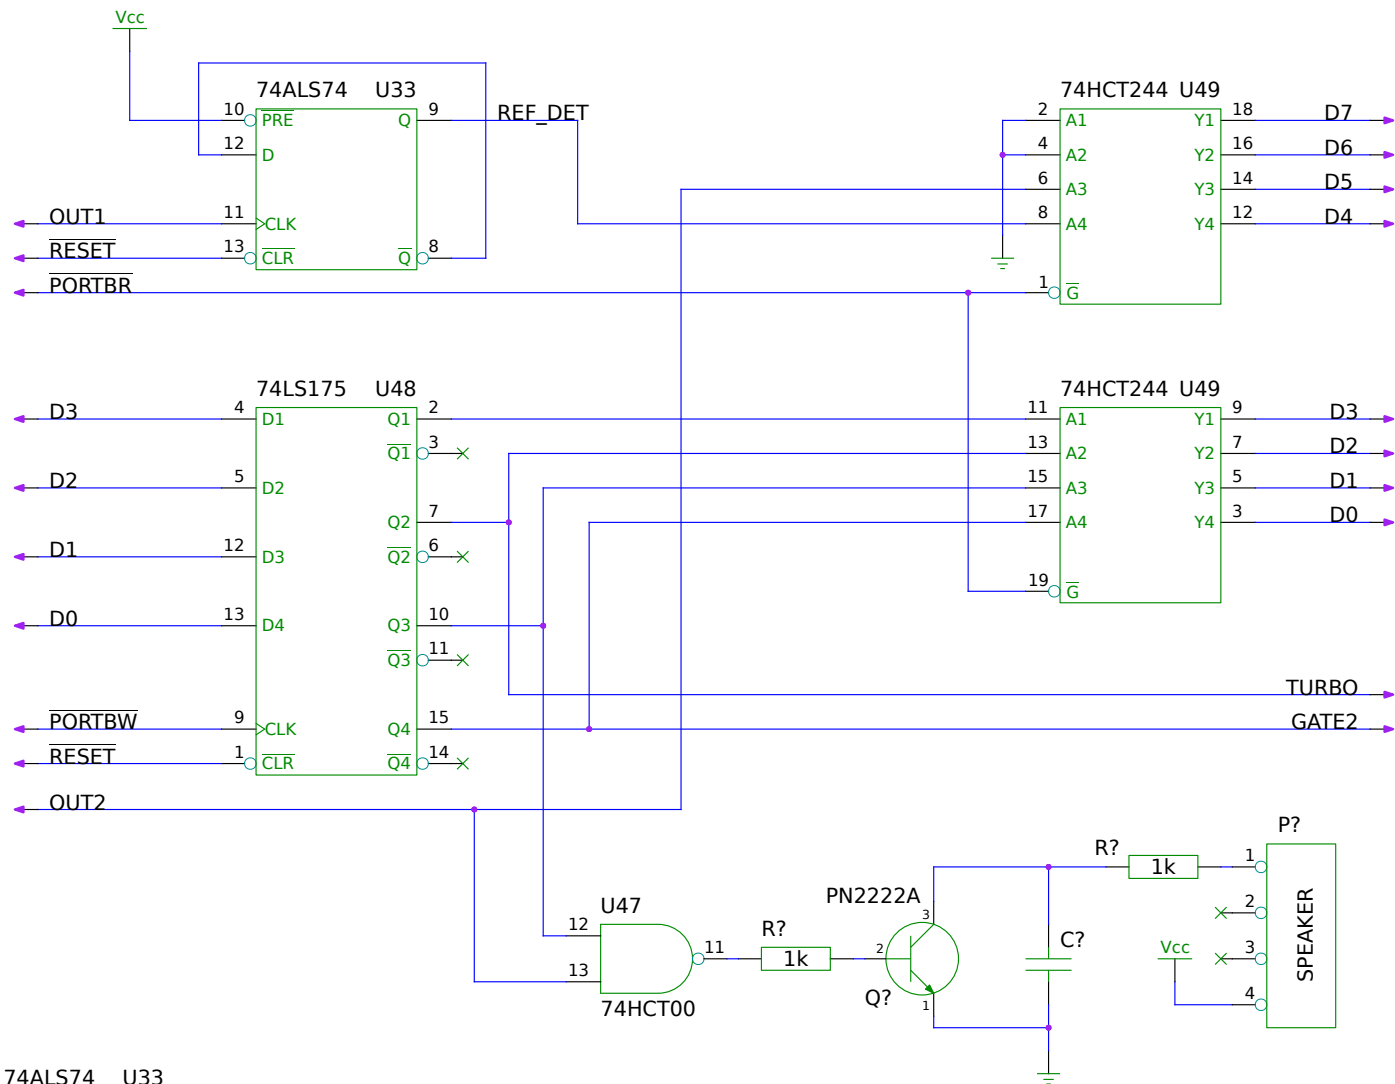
Vcc

74ALS74 U33

10 PRE
12 D
11 CLK
13 CLR
Q 9
Q 8

REF_DET

OUT1
RESET
PORTBR

74HCT244 U49

2 A1
4 A2
6 A3
8 A4
1 G
Y1 18
Y2 16
Y3 14
Y4 12

D7
D6
D5
D4

74LS175 U48

D3
D2
D1
D0
PORTBW
RESET
OUT2

4 D1
5 D2
12 D3
13 D4
9 CLK
1 CLR

Q1 2
Q1 3
Q2 7
Q2 6
Q3 10
Q3 11
Q4 15
Q4 14

74HCT244 U49

11 A1
13 A2
15 A3
17 A4
19 G
Y1 9
Y2 7
Y3 5
Y4 3

D3
D2
D1
D0

TURBO
GATE2

U47
12
13
11
74HCT00

R?
1k

PN2222A
3
2
1
Q?

R?
1k

C?

P?
1
2
3
4
Vcc
SPEAKER

74ALS74 U33